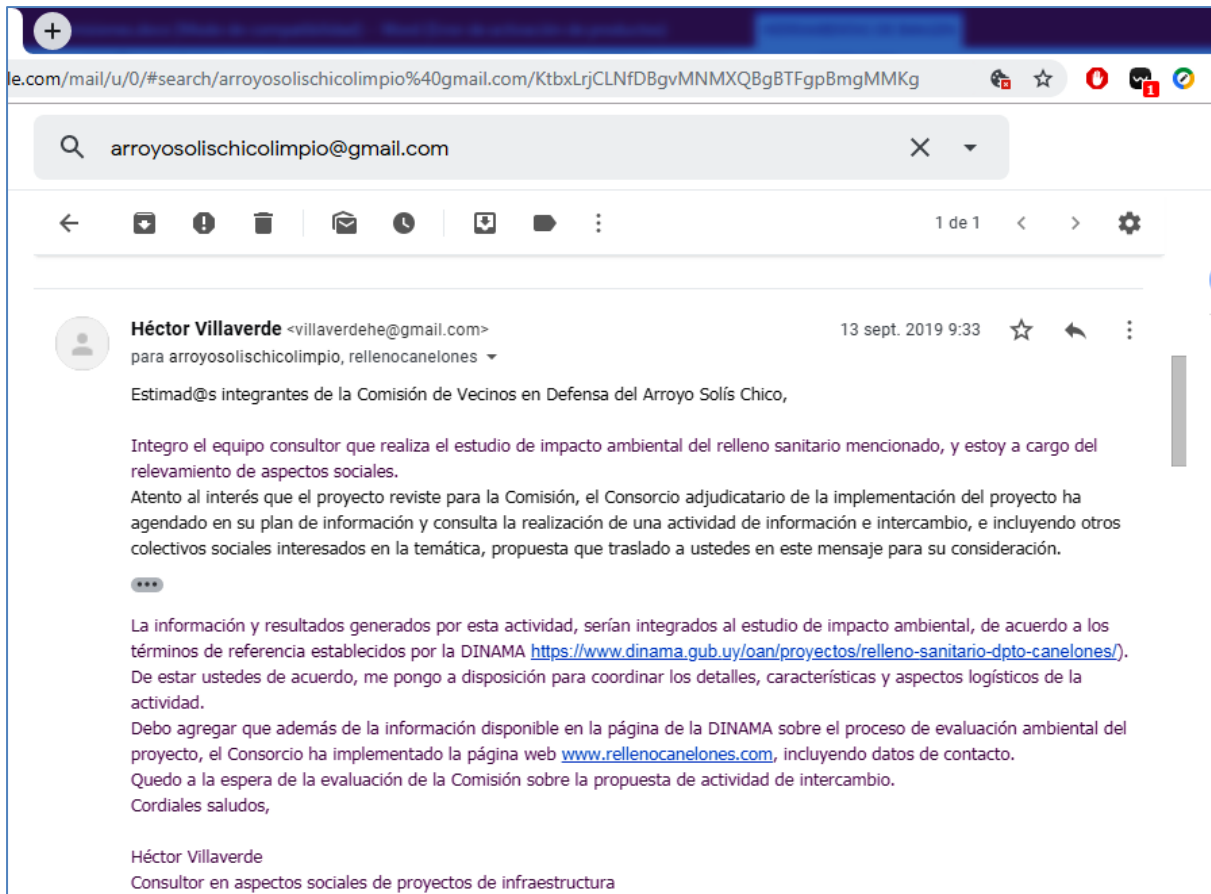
le.com/mail/u/0/#search/arroyosolischicolimpio%40gmail.com/KtbxLrjCLNfDBgvMNMXQBgBTFgpBmgMMKg

arroyosolischicolimpio@gmail.com

1 de 1

Héctor Villaverde <villaverdehe@gmail.com>
para arroyosolischicolimpio, rellenocanelones

13 sept. 2019 9:33

Estimad@s integrantes de la Comisión de Vecinos en Defensa del Arroyo Solís Chico,

Integro el equipo consultor que realiza el estudio de impacto ambiental del relleno sanitario mencionado, y estoy a cargo del relevamiento de aspectos sociales.
Atento al interés que el proyecto reviste para la Comisión, el Consorcio adjudicatario de la implementación del proyecto ha agendado en su plan de información y consulta la realización de una actividad de información e intercambio, e incluyendo otros colectivos sociales interesados en la temática, propuesta que traslado a ustedes en este mensaje para su consideración.

La información y resultados generados por esta actividad, serían integrados al estudio de impacto ambiental, de acuerdo a los términos de referencia establecidos por la DINAMA https://www.dinama.gub.uy/oan/proyectos/relleno-sanitario-dpto-canelones/).
De estar ustedes de acuerdo, me pongo a disposición para coordinar los detalles, características y aspectos logísticos de la actividad.
Debo agregar que además de la información disponible en la página de la DINAMA sobre el proceso de evaluación ambiental del proyecto, el Consorcio ha implementado la página web www.rellenocanelones.com, incluyendo datos de contacto.
Quedo a la espera de la evaluación de la Comisión sobre la propuesta de actividad de intercambio.
Cordiales saludos,

Héctor Villaverde
Consultor en aspectos sociales de proyectos de infraestructura